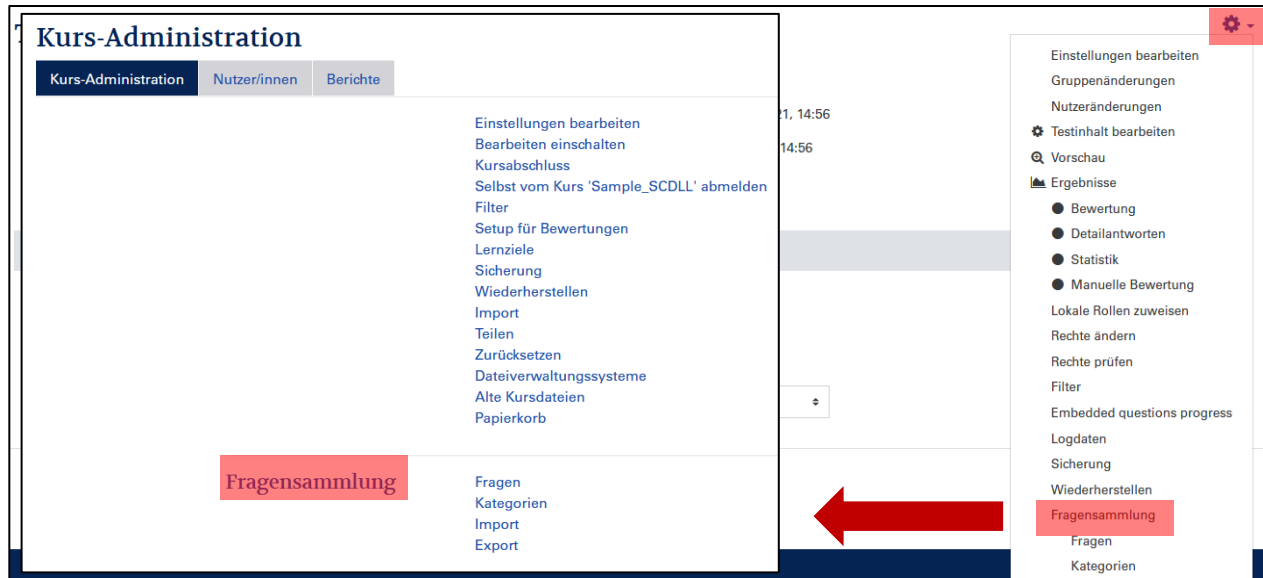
Kurs-Administration

Kurs-Administration | Nutzer/innen | Berichte

Einstellungen bearbeiten
Bearbeiten einschalten
Kursabschluss
Selbst vom Kurs 'Sample_SCDLL' abmelden
Filter
Setup für Bewertungen
Lernziele
Sicherung
Wiederherstellen
Import
Teilen
Zurücksetzen
Dateiverwaltungssysteme
Alte Kursdateien
Papierkorb

Fragensammlung

Fragen
Kategorien
Import
Export

21, 14:56
14:56

Einstellungen bearbeiten
Gruppenänderungen
Nutzeränderungen
Testinhalt bearbeiten
Vorschau
Ergebnisse
Bewertung
Detailantworten
Statistik
Manuelle Bewertung
Lokale Rollen zuweisen
Rechte ändern
Rechte prüfen
Filter
Embedded questions progress
Logdaten
Sicherung
Wiederherstellen
Fragensammlung
Fragen
Kategorien